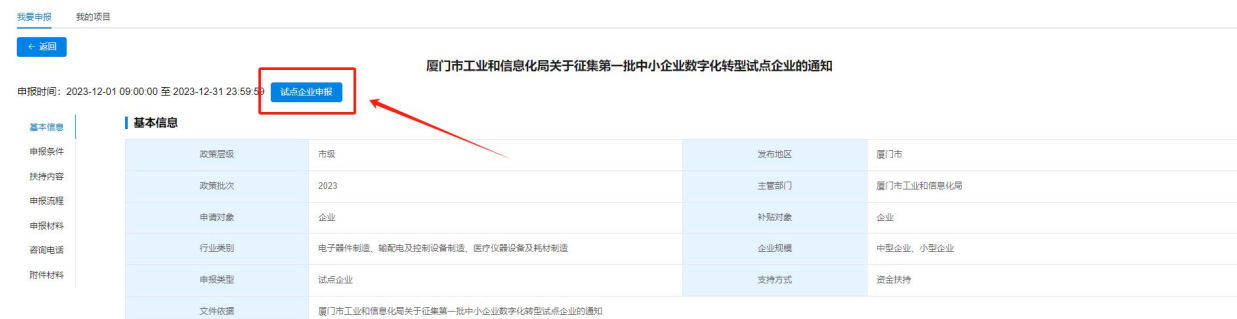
我要申报　我的项目

← 返回

厦门市工业和信息化局关于征集第一批中小企业数字化转型试点企业的通知

申报时间：2023-12-01 09:00:00 至 2023-12-31 23:59:59　试点企业申报

基本信息
申报条件
扶持内容
申报流程
申报材料
咨询电话
附件材料

基本信息

| 政策层级 | 市级 | 发布地区 | 厦门市 |
|---|---|---|---|
| 政策批次 | 2023 | 主管部门 | 厦门市工业和信息化局 |
| 申请对象 | 企业 | 补贴对象 | 企业 |
| 行业类别 | 电子器件制造、输配电及控制设备制造、医疗仪器设备及耗材制造 | 企业规模 | 中型企业、小型企业 |
| 申报类型 | 试点企业 | 支持方式 | 资金扶持 |
| 文件依据 | 厦门市工业和信息化局关于征集第一批中小企业数字化转型试点企业的通知 | | |